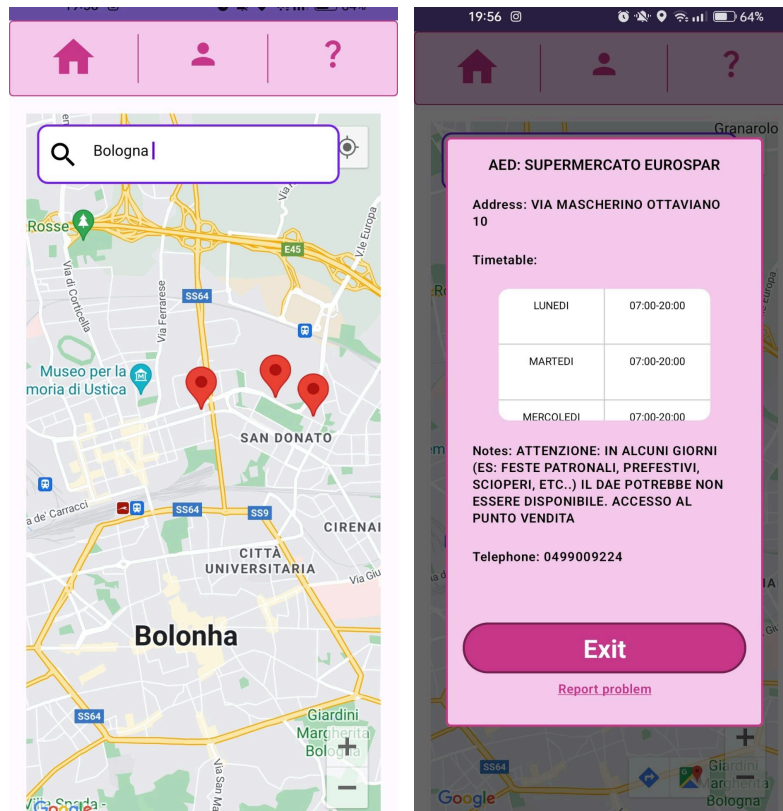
?

Bologna

Rosse
Via di Corticella
Via Ferrarese
SS64
E45
V.le Europa
Via
Museo per la
moria di Ustica
SAN DONATO
a de' Carracci
SS64
SS9
CIRENAI
CITTÀ
UNIVERSITARIA
Via Giu
Bolonha
SS64
Giardini
Margherita
Bologna
Via San Ma
Villa Spada
Google
+
−

19:56
64%

?

Granarolo

AED: SUPERMERCATO EUROSPAR

Address: VIA MASCHERINO OTTAVIANO 10

Timetable:

| LUNEDI | 07:00-20:00 |
|---|---|
| MARTEDI | 07:00-20:00 |
| MERCOLEDI | 07:00-20:00 |

Notes: ATTENZIONE: IN ALCUNI GIORNI (ES: FESTE PATRONALI, PREFESTIVI, SCIOPERI, ETC..) IL DAE POTREBBE NON ESSERE DISPONIBILE. ACCESSO AL PUNTO VENDITA

Telephone: 0499009224

Exit

Report problem

SS64
Giardini
Margherita
Bologna
Google
+
−